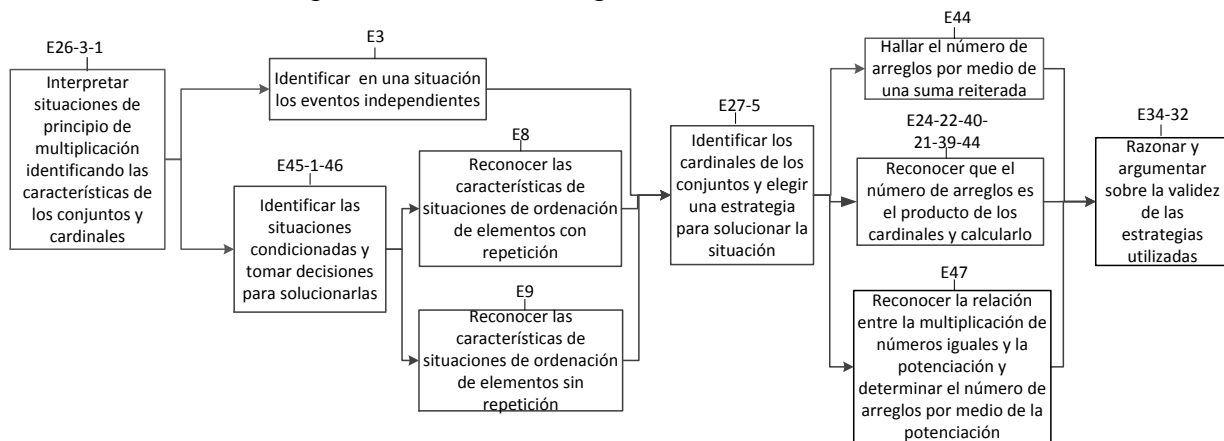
E26-3-1
Interpretar situaciones de principio de multiplicación identificando las características de los conjuntos y cardinales

E3
Identificar en una situación los eventos independientes

E45-1-46
Identificar las situaciones condicionadas y tomar decisiones para solucionarlas

E8
Reconocer las características de situaciones de ordenación de elementos con repetición

E9
Reconocer las características de situaciones de ordenación de elementos sin repetición

E27-5
Identificar los cardinales de los conjuntos y elegir una estrategia para solucionar la situación

E44
Hallar el número de arreglos por medio de una suma reiterada

E24-22-40-21-39-44
Reconocer que el número de arreglos es el producto de los cardinales y calcularlo

E47
Reconocer la relación entre la multiplicación de números iguales y la potenciación y determinar el número de arreglos por medio de la potenciación

E34-32
Razonar y argumentar sobre la validez de las estrategias utilizadas